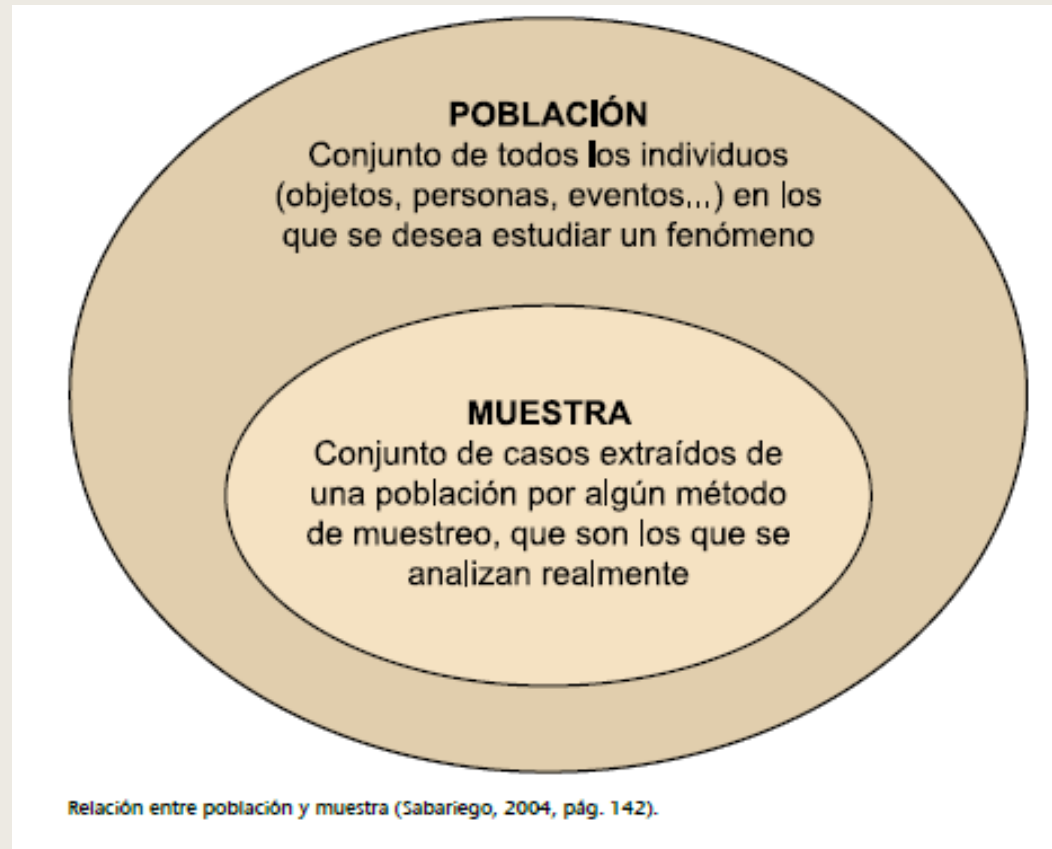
POBLACIÓN
Conjunto de todos los individuos (objetos, personas, eventos,,,) en los que se desea estudiar un fenómeno

MUESTRA
Conjunto de casos extraídos de una población por algún método de muestreo, que son los que se analizan realmente

Relación entre población y muestra (Sabariego, 2004, pág. 142).